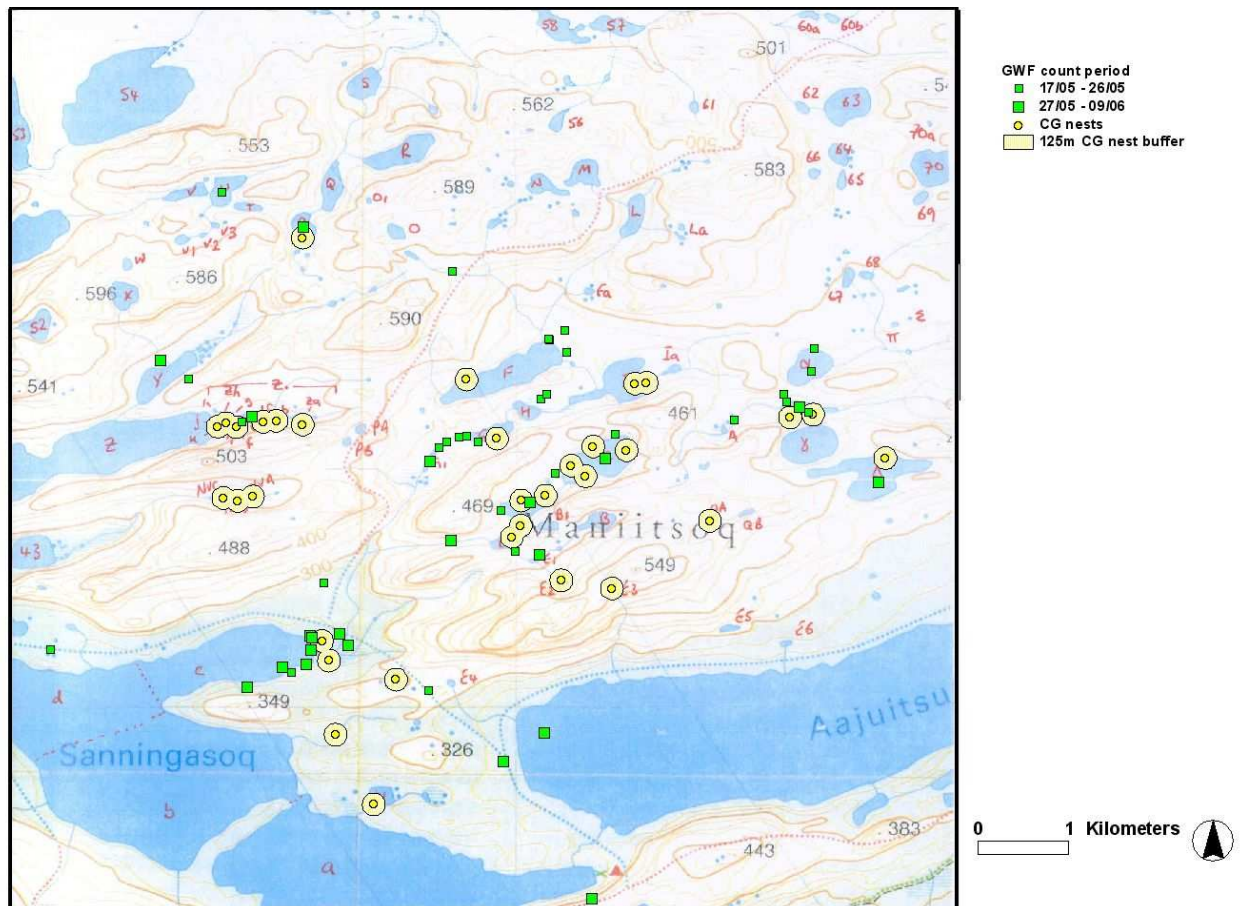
GWF count period
17/05 - 26/05
27/05 - 09/06
CG nests
125m CG nest buffer

58 57 501 60a 60b
54 562 S 62 63 . 54
553 R 56 61 70a
53 589 N M 583 66 64 70
V Q O1 L 65 69
T O La
V1 V2 V3
W 586
596 X 590 Fa 68
67
S2 E
541 Y F Ia π
Z H 461
Z PA A
503 P3
NVC WA
469 B1 QA QB
43 488 Maniitsoq B
400 E1 549
300
E2 E3
E5 E6
c E4
d 349
326 Aajuitsu
Sanningasoq
b
383
a 443

0 1 Kilometers